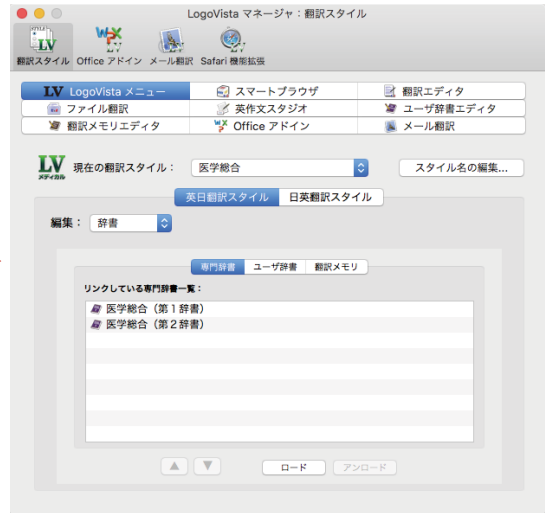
LogoVista マネージャ：翻訳スタイル

翻訳スタイル　Office アドイン　メール翻訳　Safari 機能拡張

LV LogoVista メニュー　スマートブラウザ　翻訳エディタ
ファイル翻訳　英作文スタジオ　ユーザ辞書エディタ
翻訳メモリエディタ　Office アドイン　メール翻訳

LV メディカル　現在の翻訳スタイル：　医学総合　スタイル名の編集...

英日翻訳スタイル　日英翻訳スタイル

編集：　辞書

専門辞書　ユーザ辞書　翻訳メモリ

リンクしている専門辞書一覧：
医学総合（第１辞書）
医学総合（第２辞書）

ロード　アンロード